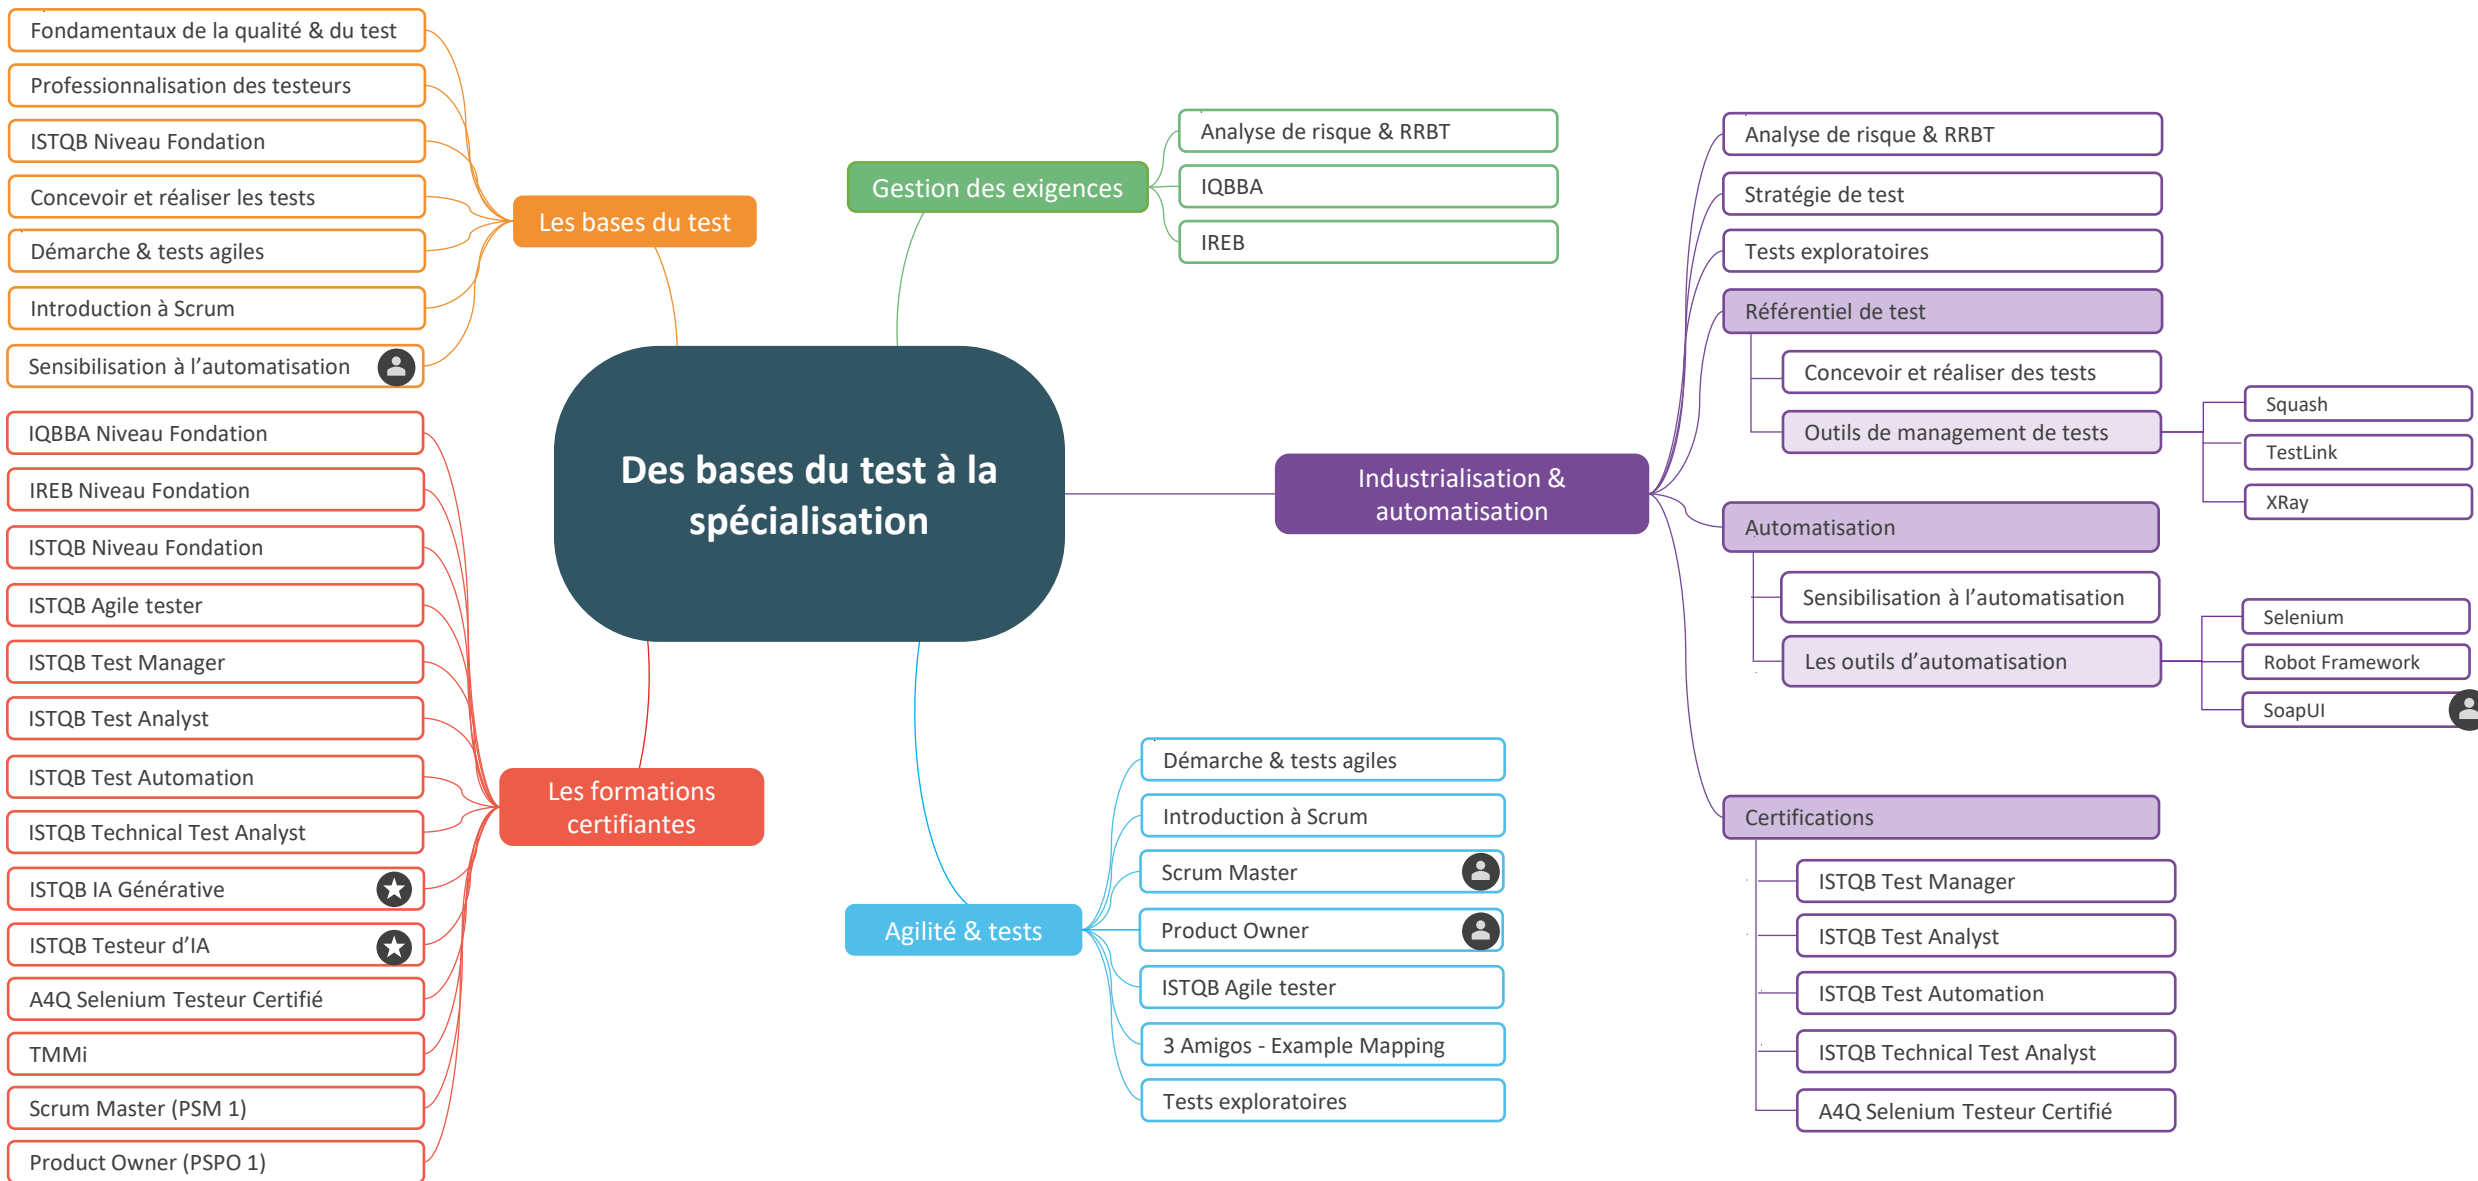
Des bases du test à la spécialisation

Les bases du test
Fondamentaux de la qualité & du test
Professionnalisation des testeurs
ISTQB Niveau Fondation
Concevoir et réaliser les tests
Démarche & tests agiles
Introduction à Scrum
Sensibilisation à l'automatisation

Les formations certifiantes
IQBBA Niveau Fondation
IREB Niveau Fondation
ISTQB Niveau Fondation
ISTQB Agile tester
ISTQB Test Manager
ISTQB Test Analyst
ISTQB Test Automation
ISTQB Technical Test Analyst
ISTQB IA Générative
ISTQB Testeur d'IA
A4Q Selenium Testeur Certifié
TMMi
Scrum Master (PSM 1)
Product Owner (PSPO 1)

Gestion des exigences
Analyse de risque & RRBT
IQBBA
IREB

Agilité & tests
Démarche & tests agiles
Introduction à Scrum
Scrum Master
Product Owner
ISTQB Agile tester
3 Amigos - Example Mapping
Tests exploratoires

Industrialisation & automatisation
Analyse de risque & RRBT
Stratégie de test
Tests exploratoires
Référentiel de test
Concevoir et réaliser des tests
Outils de management de tests
Squash
TestLink
XRay
Automatisation
Sensibilisation à l'automatisation
Les outils d'automatisation
Selenium
Robot Framework
SoapUI
Certifications
ISTQB Test Manager
ISTQB Test Analyst
ISTQB Test Automation
ISTQB Technical Test Analyst
A4Q Selenium Testeur Certifié